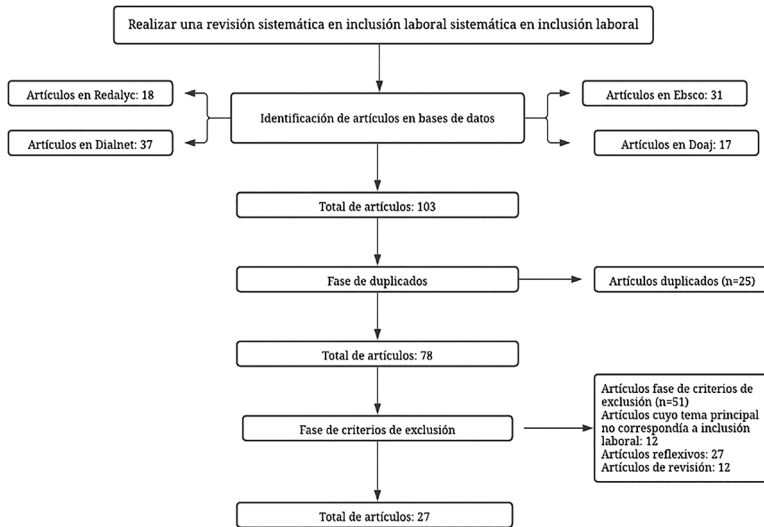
Realizar una revisión sistemática en inclusión laboral sistemática en inclusión laboral

Artículos en Redalyc: 18

Artículos en Dialnet: 37

Identificación de artículos en bases de datos

Artículos en Ebsco: 31

Artículos en Doaj: 17

Total de artículos: 103

Fase de duplicados

Artículos duplicados (n=25)

Total de artículos: 78

Fase de criterios de exclusión

Artículos fase de criterios de exclusión (n=51)
Artículos cuyo tema principal no correspondía a inclusión laboral: 12
Artículos reflexivos: 27
Artículos de revisión: 12

Total de artículos: 27